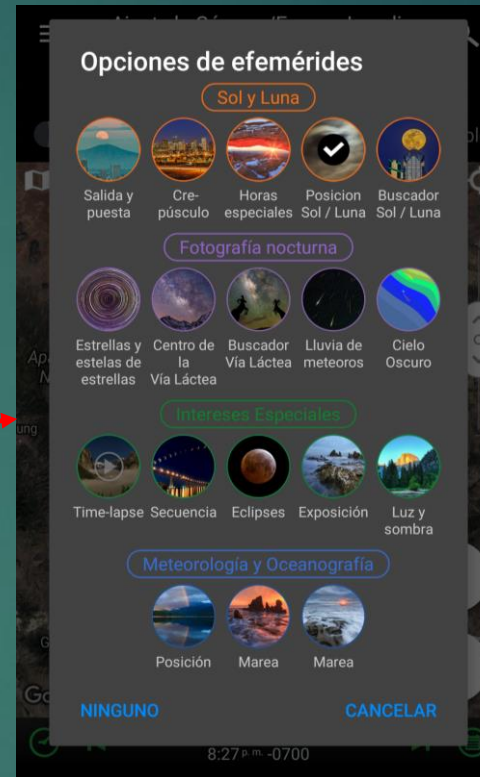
Opciones de efemérides

Sol y Luna

Salida y puesta
Crepúsculo
Horas especiales
Posicion Sol / Luna
Buscador Sol / Luna

Fotografía nocturna

Estrellas y estelas de estrellas
Centro de la Vía Láctea
Buscador Vía Láctea
Lluvia de meteoros
Cielo Oscuro

Intereses Especiales

Time-lapse
Secuencia
Eclipses
Exposición
Luz y sombra

Meteorología y Oceanografía

Posición
Marea
Marea

NINGUNO
CANCELAR

8:27 p. m. -0700